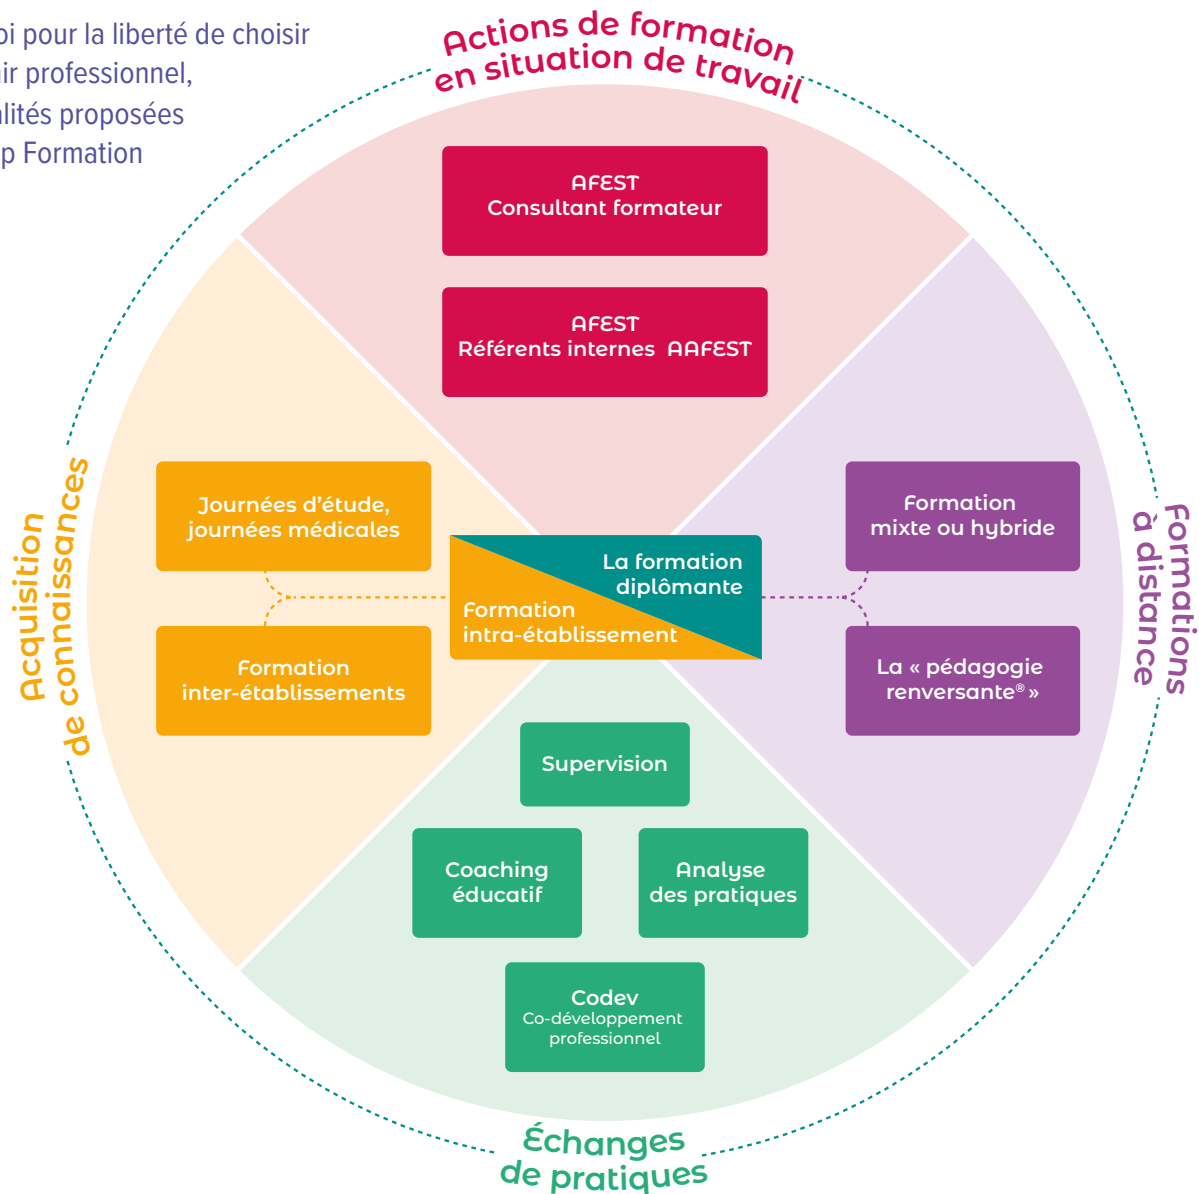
oi pour la liberté de choisir
ir professionnel,
lités proposées
p Formation

Actions de formation en situation de travail

AFEST
Consultant formateur

AFEST
Référents internes AAFEST

Acquisition de connaissances

Journées d'étude, journées médicales

Formation inter-établissements

La formation diplômante

Formation intra-établissement

Formations à distance

Formation mixte ou hybride

La « pédagogie renversante® »

Supervision

Coaching éducatif

Analyse des pratiques

Codev
Co-développement professionnel

Échanges de pratiques